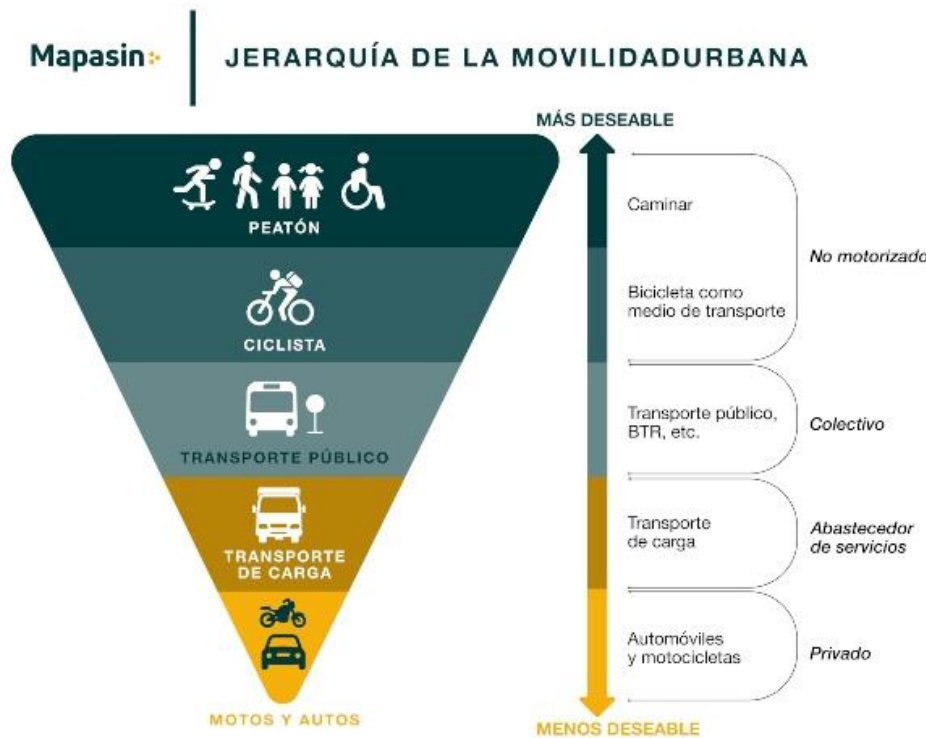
Mapasin

JERARQUÍA DE LA MOVILIDADURBANA

PEATÓN

CICLISTA

TRANSPORTE PÚBLICO

TRANSPORTE DE CARGA

MOTOS Y AUTOS

MÁS DESEABLE

Caminar

Bicicleta como medio de transporte

No motorizado

Transporte público, BTR, etc.

Colectivo

Transporte de carga

Abastecedor de servicios

Automóviles y motocicletas

Privado

MENOS DESEABLE